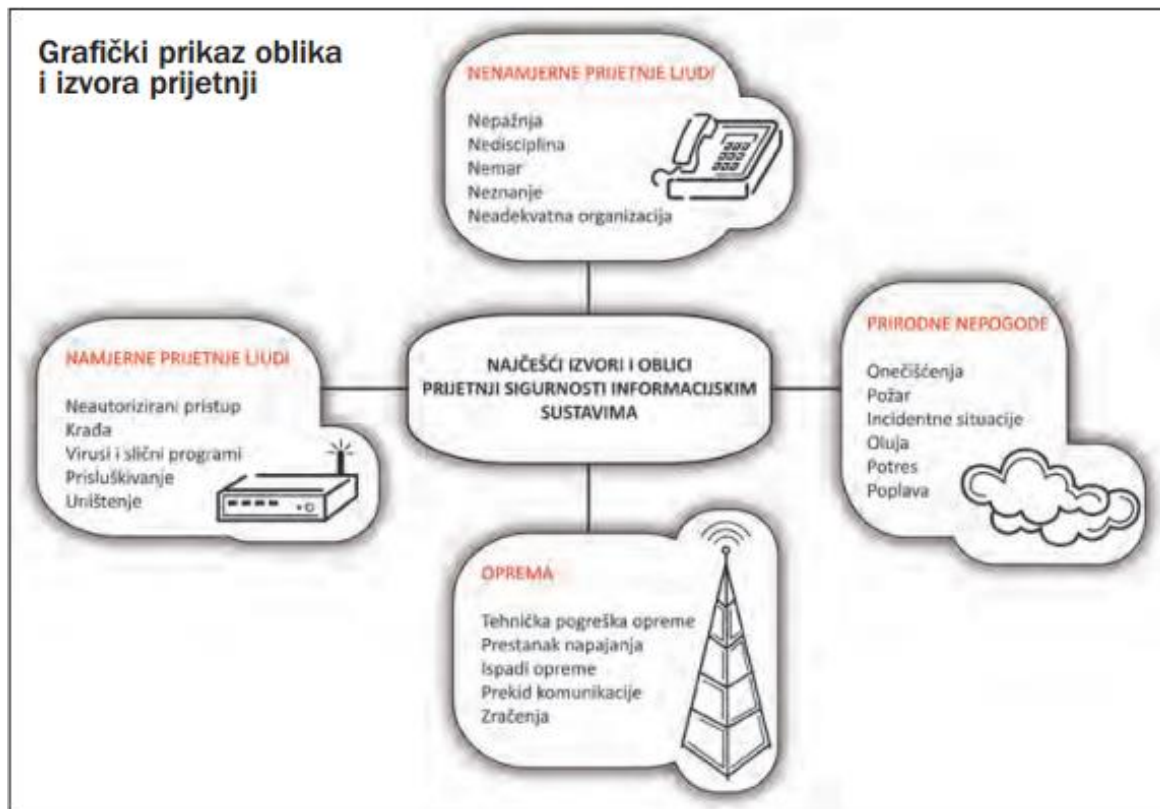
Grafički prikaz oblika i izvora prijetnji

NENAMJERNE PRIJETNJE LJUDI

Nepažnja
Nedisciplina
Nemar
Neznanje
Neadekvatna organizacija

NAMJERNE PRIJETNJE LJUDI

Neautorizirani pristup
Krađa
Virusi i slični programi
Prisluškivanje
Uništenje

NAJČEŠĆI IZVORI I OBLICI PRIJETNJI SIGURNOSTI INFORMACIJSKIM SUSTAVIMA

PRIRODNE NEPOGODE

Onečišćenja
Požar
Incidentne situacije
Oluja
Potres
Poplava

OPREMA

Tehnička pogreška opreme
Prestanak napajanja
Ispadi opreme
Prekid komunikacije
Zračenja